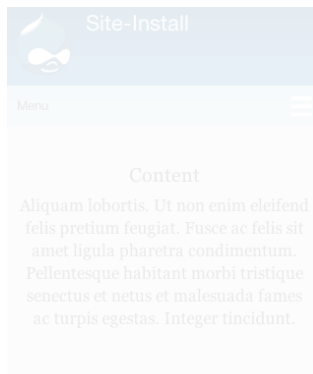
Site-Install

Menu

Content

Aliquam lobortis. Ut non enim eleifend felis pretium feugiat. Fusce ac felis sit amet ligula pharetra condimentum. Pellentesque habitant morbi tristique senectus et netus et malesuada fames ac turpis egestas. Integer tincidunt.